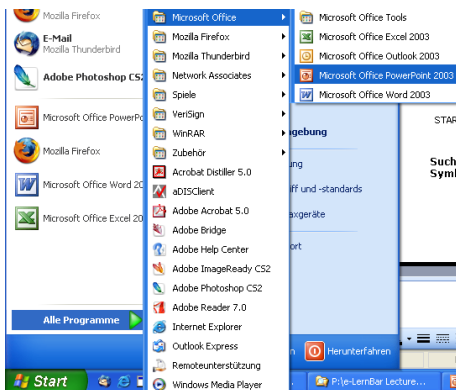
Mozilla Firefox
E-Mail
Mozilla Thunderbird
Adobe Photoshop CS2
Microsoft Office PowerPo
Mozilla Firefox
Microsoft Office Word 20
Microsoft Office Excel 20
Alle Programme

Microsoft Office
Mozilla Firefox
Mozilla Thunderbird
Network Associates
Spiele
VeriSign
WinRAR
Zubehör
Acrobat Distiller 5.0
aDISClient
Adobe Acrobat 5.0
Adobe Bridge
Adobe Help Center
Adobe ImageReady CS2
Adobe Photoshop CS2
Adobe Reader 7.0
Internet Explorer
Outlook Express
Remoteunterstützung
Windows Media Player

Microsoft Office Tools
Microsoft Office Excel 2003
Microsoft Office Outlook 2003
Microsoft Office PowerPoint 2003
Microsoft Office Word 2003

gebung
ng
ff und -standards
axgeräte
ort
Herunterfahren

STAR
Such
Symb

Start
P:\e-LernBar Lecture...